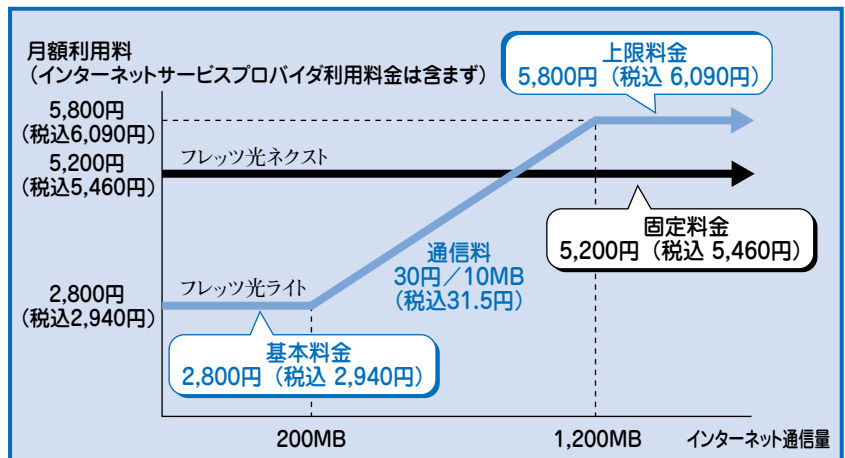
月額利用料
（インターネットサービスプロバイダ利用料金は含まず）

上限料金
5,800円（税込 6,090円）

5,800円
（税込6,090円）
5,200円
（税込5,460円）

フレッツ光ネクスト

固定料金
5,200円（税込 5,460円）

通信料
30円／10MB
（税込31.5円）

2,800円
（税込2,940円）

フレッツ光ライト

基本料金
2,800円（税込 2,940円）

200MB
1,200MB
インターネット通信量